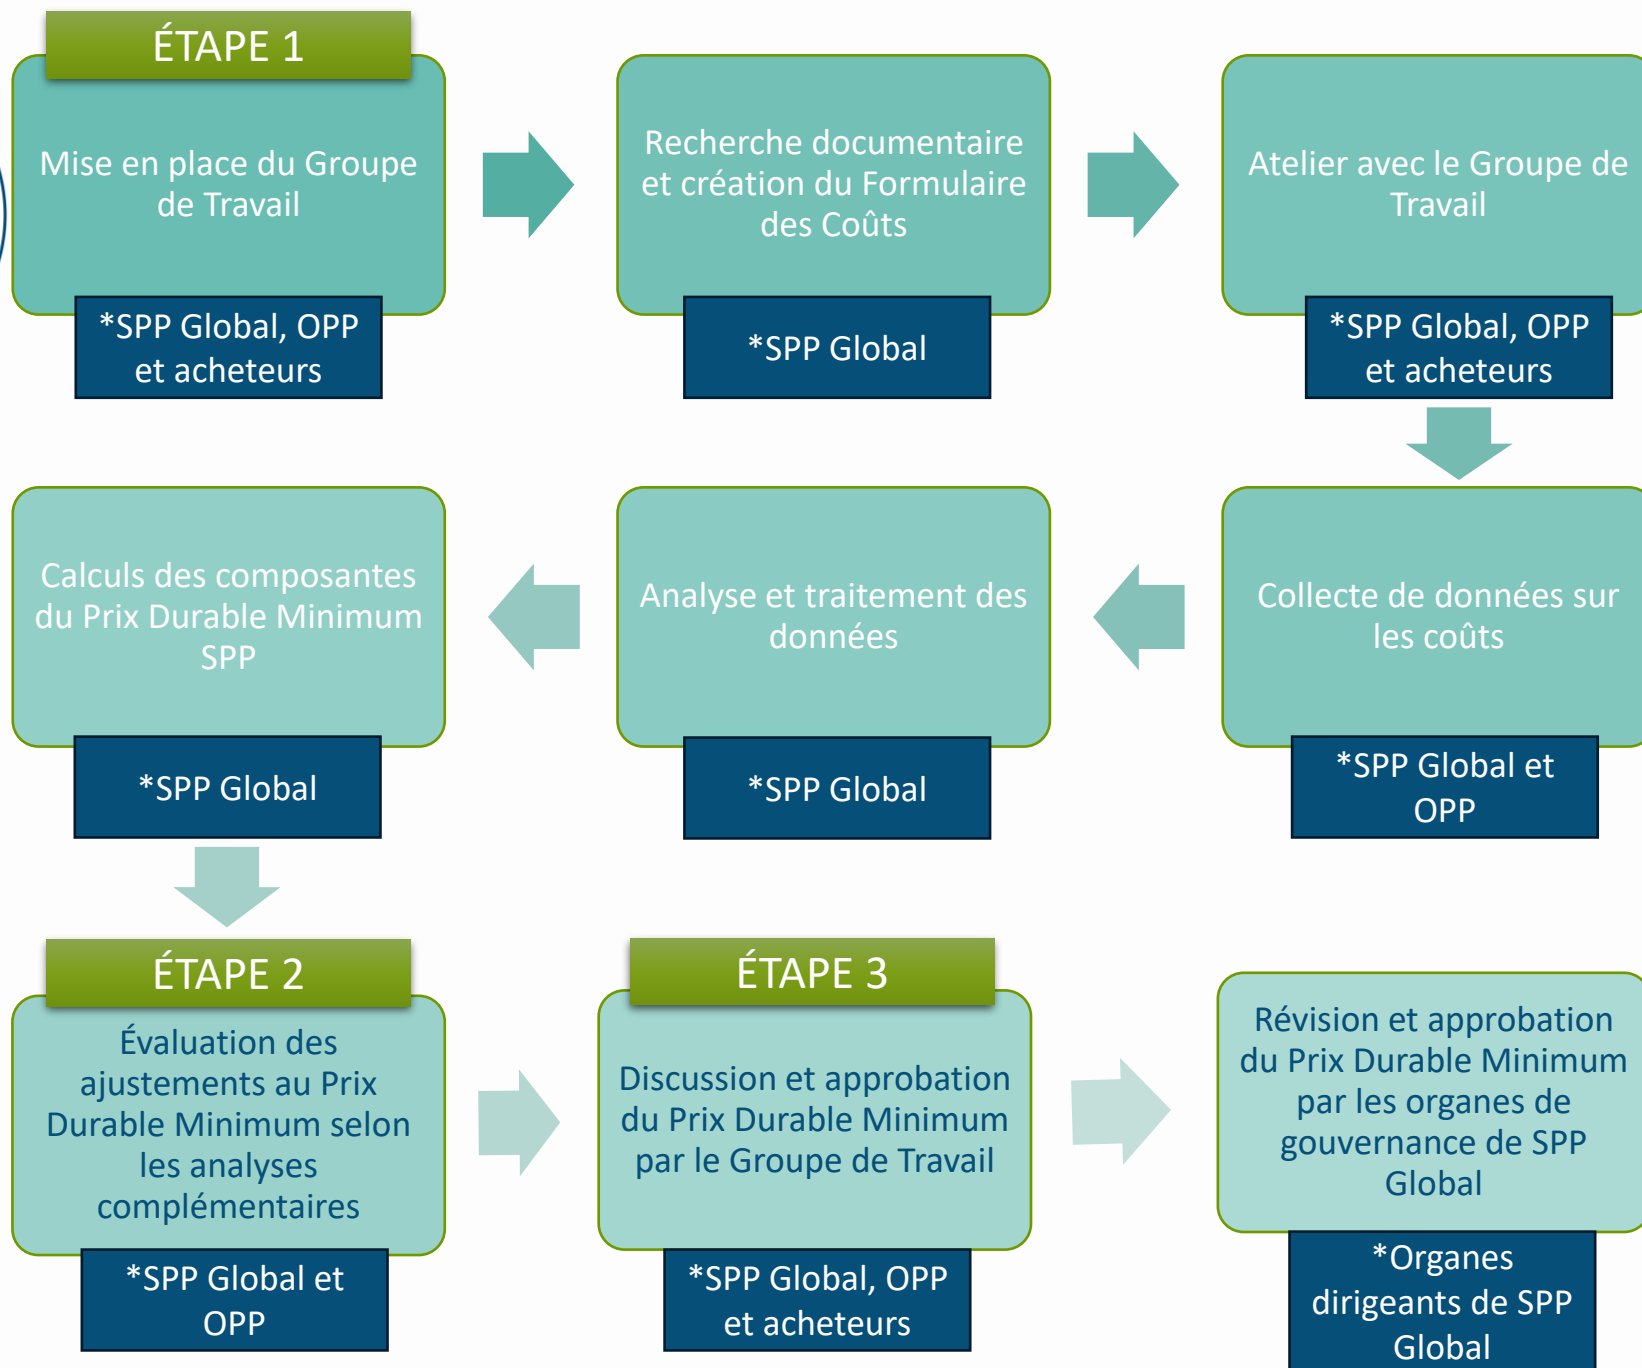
ÉTAPE 1

Mise en place du Groupe de Travail

*SPP Global, OPP et acheteurs

Recherche documentaire et création du Formulaire des Coûts

*SPP Global

Atelier avec le Groupe de Travail

*SPP Global, OPP et acheteurs

Collecte de données sur les coûts

*SPP Global et OPP

Analyse et traitement des données

*SPP Global

Calculs des composantes du Prix Durable Minimum SPP

*SPP Global

ÉTAPE 2

Évaluation des ajustements au Prix Durable Minimum selon les analyses complémentaires

*SPP Global et OPP

ÉTAPE 3

Discussion et approbation du Prix Durable Minimum par le Groupe de Travail

*SPP Global, OPP et acheteurs

Révision et approbation du Prix Durable Minimum par les organes de gouvernance de SPP Global

*Organes dirigeants de SPP Global